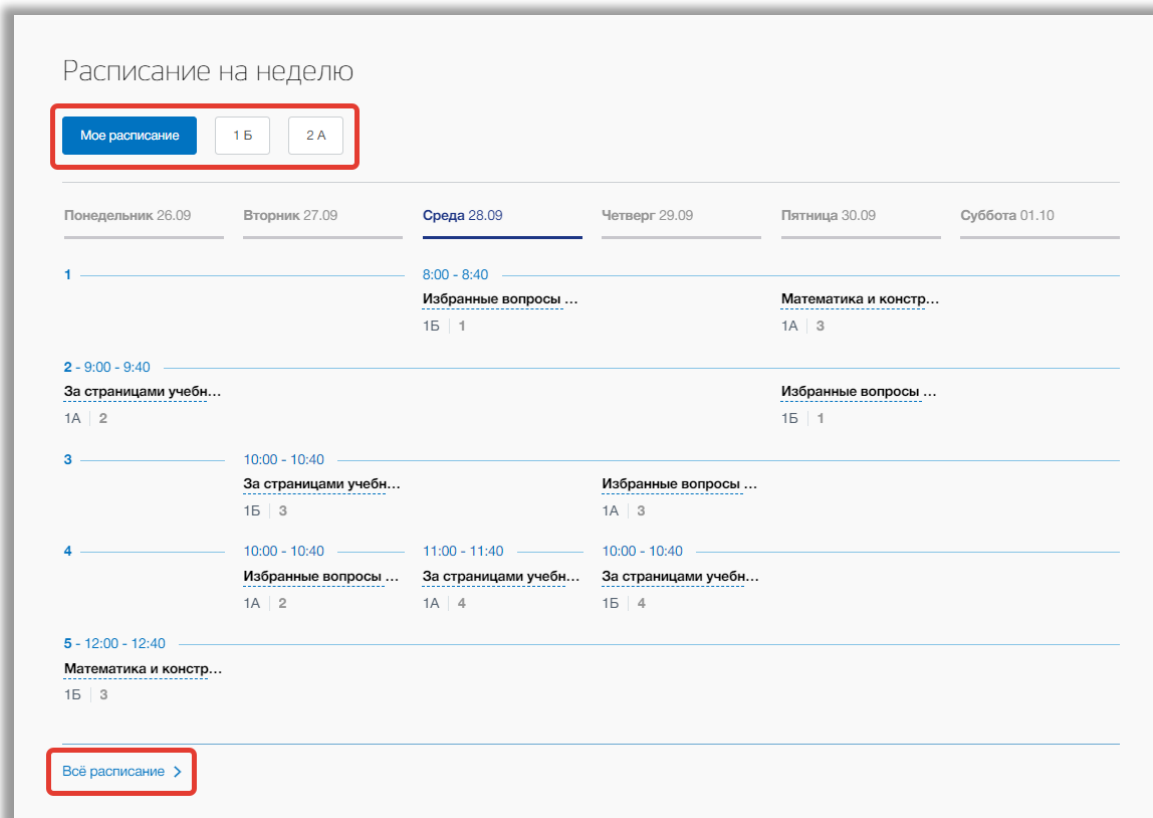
Расписание на неделю

Мое расписание
1 Б
2 А

| Понедельник 26.09 | Вторник 27.09 | Среда 28.09 | Четверг 29.09 | Пятница 30.09 | Суббота 01.10 |
|---|---|---|---|---|---|
| 1 | | 8:00 - 8:40 Избранные вопросы ... 1Б \| 1 | | Математика и констр... 1А \| 3 | |
| 2 - 9:00 - 9:40 За страницами учебн... 1А \| 2 | | | | Избранные вопросы ... 1Б \| 1 | |
| 3 | 10:00 - 10:40 За страницами учебн... 1Б \| 3 | | Избранные вопросы ... 1А \| 3 | | |
| 4 | 10:00 - 10:40 Избранные вопросы ... 1А \| 2 | 11:00 - 11:40 За страницами учебн... 1А \| 4 | 10:00 - 10:40 За страницами учебн... 1Б \| 4 | | |
| 5 - 12:00 - 12:40 Математика и констр... 1Б \| 3 | | | | | |

Всё расписание >